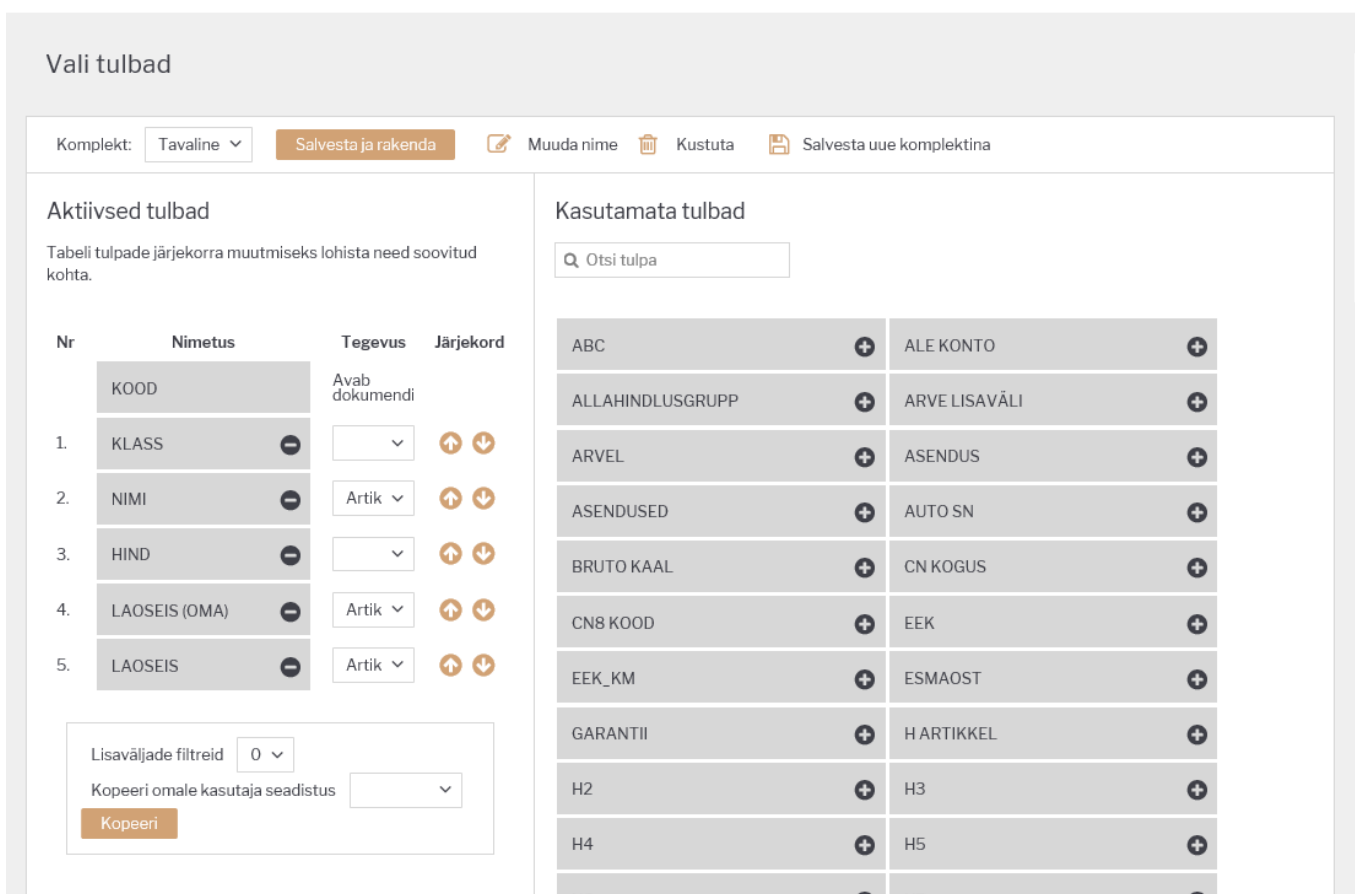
Vali tulbad

Komplekt: Tavaline Salvesta ja rakenda Muuda nime Kustuta Salvesta uue komplektina

Aktiivsed tulbad

Tabeli tulpade järjekorra muutmiseks lohista need soovitud kohta.

| Nr | Nimetus | Tegevus | Järjekord |
|---|---|---|---|
| | KOOD | Avab dokumendi | |
| 1. | KLASS | | |
| 2. | NIMI | Artik | |
| 3. | HIND | | |
| 4. | LAOSEIS (OMA) | Artik | |
| 5. | LAOSEIS | Artik | |

Lisaväljade filtreid 0

Kopeeri omale kasutaja seadistus

Kopeeri

Kasutamata tulbad

Otsi tulpa

| | |
|---|---|
| ABC | ALE KONTO |
| ALLAHINDLUSGRUPP | ARVE LISAVÄLI |
| ARVEL | ASENDUS |
| ASENDUSED | AUTO SN |
| BRUTO KAAL | CN KOGUS |
| CN8 KOOD | EEK |
| EEK_KM | ESMAOST |
| GARANTII | H ARTIKKEL |
| H2 | H3 |
| H4 | H5 |